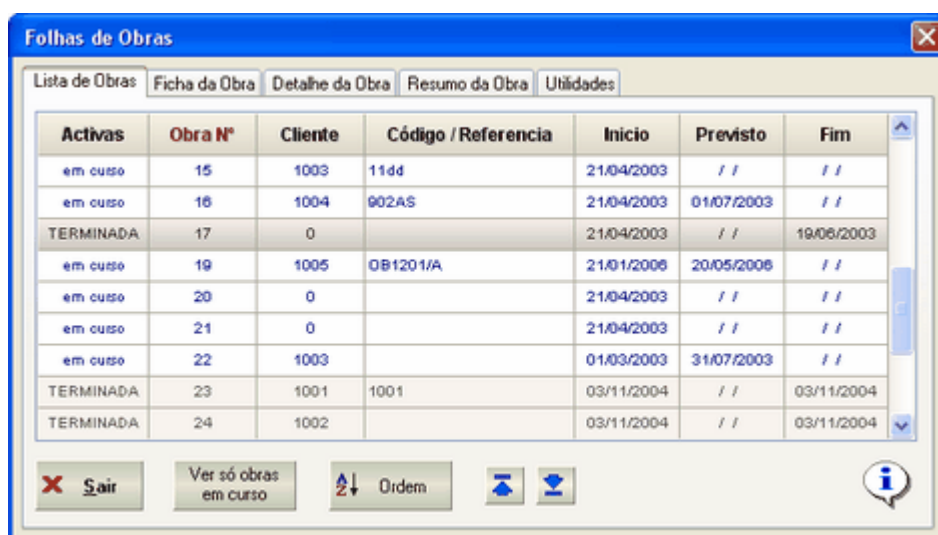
Folhas de Obras

Lista de Obras | Ficha da Obra | Detalhe da Obra | Resumo da Obra | Utilidades

| Activas | Obra Nº | Cliente | Código / Referencia | Inicio | Previsto | Fim |
|---|---|---|---|---|---|---|
| em curso | 15 | 1003 | 11dd | 21/04/2003 | / / | / / |
| em curso | 16 | 1004 | 902AS | 21/04/2003 | 01/07/2003 | / / |
| TERMINADA | 17 | 0 | | 21/04/2003 | / / | 19/06/2003 |
| em curso | 19 | 1005 | OB1201/A | 21/01/2006 | 20/05/2006 | / / |
| em curso | 20 | 0 | | 21/04/2003 | / / | / / |
| em curso | 21 | 0 | | 21/04/2003 | / / | / / |
| em curso | 22 | 1003 | | 01/03/2003 | 31/07/2003 | / / |
| TERMINADA | 23 | 1001 | 1001 | 03/11/2004 | / / | 03/11/2004 |
| TERMINADA | 24 | 1002 | | 03/11/2004 | / / | 03/11/2004 |

Sair

Ver só obras em curso

Ordem